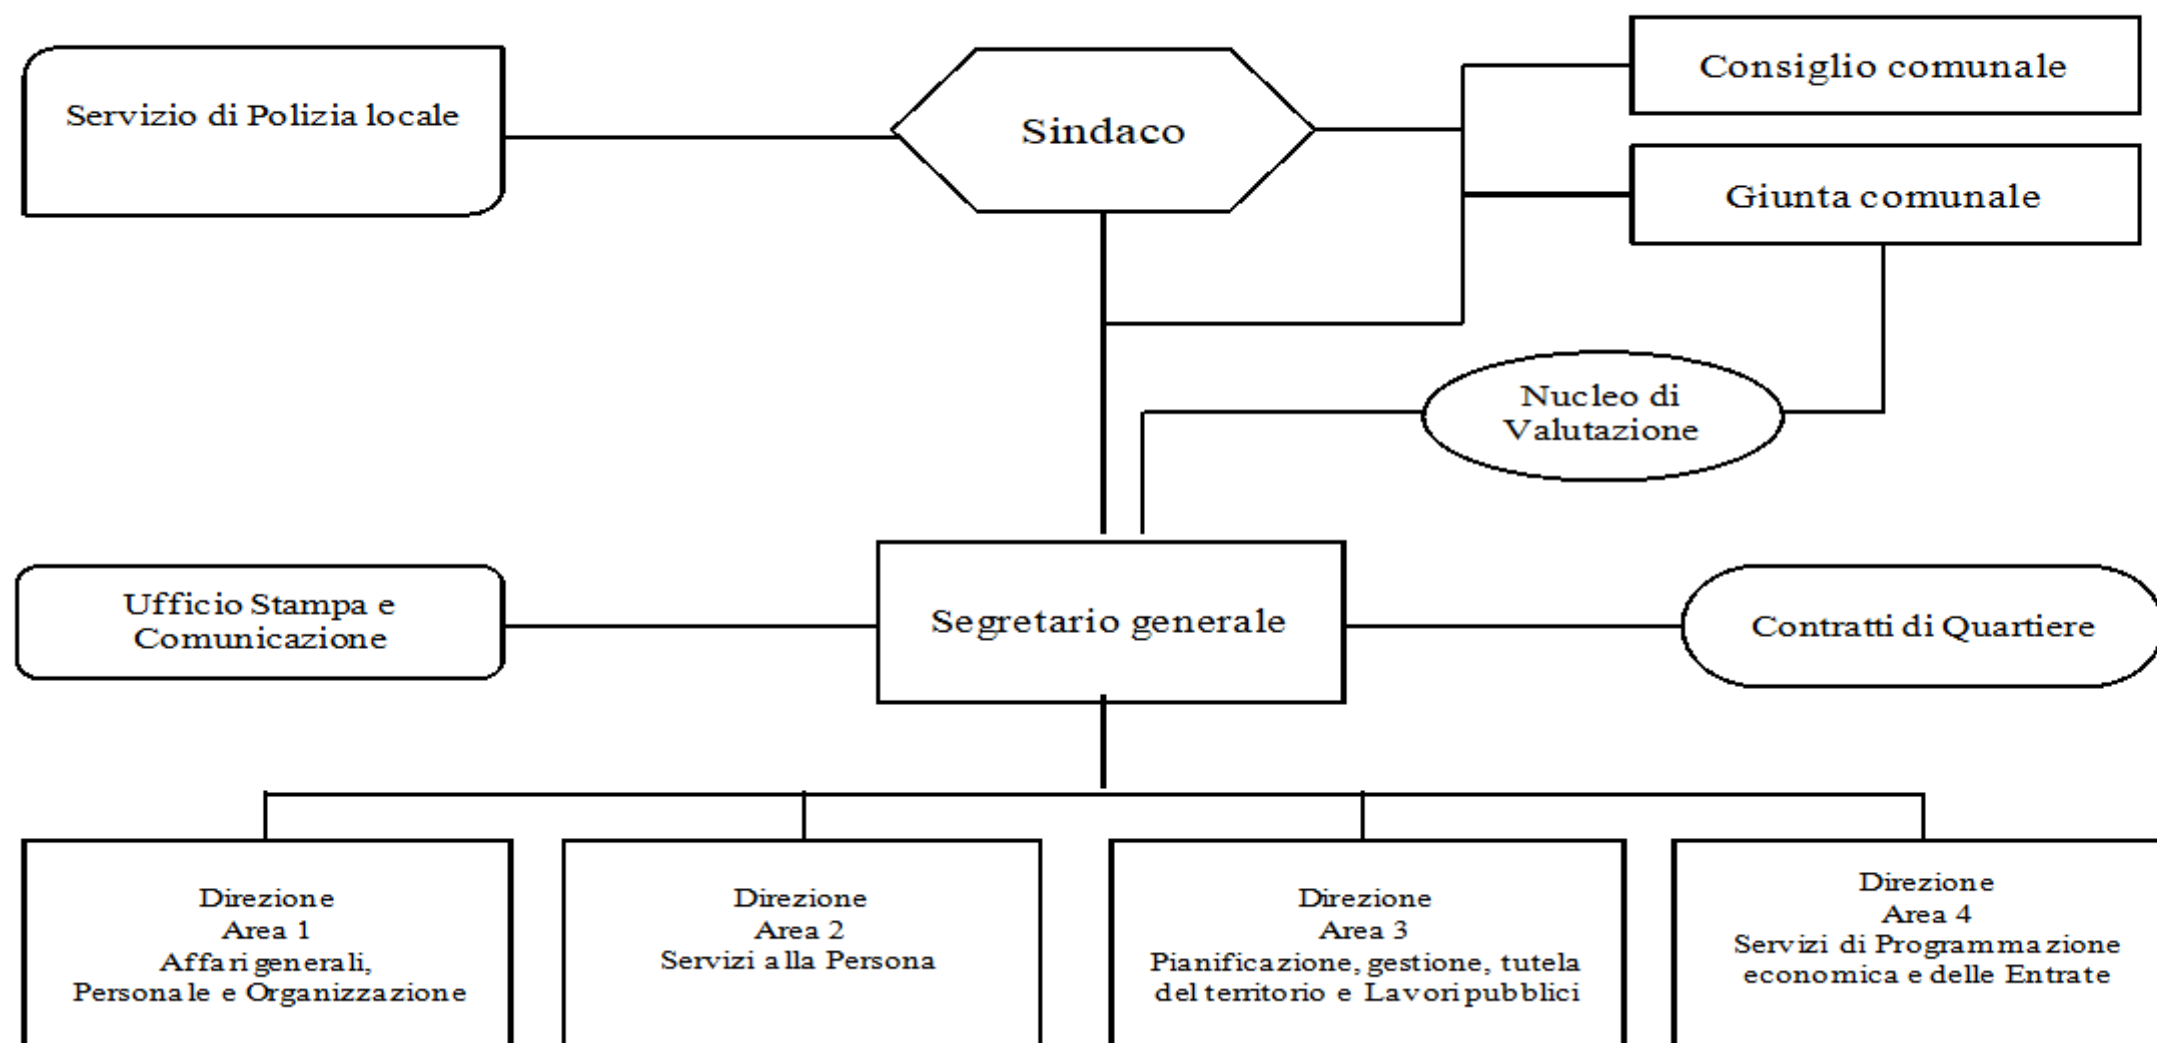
Servizio di Polizia locale

Sindaco

Consiglio comunale

Giunta comunale

Nucleo di Valutazione

Ufficio Stampa e Comunicazione

Segretario generale

Contratti di Quartiere

Direzione
Area 1
Affari generali,
Personale e Organizzazione

Direzione
Area 2
Servizi alla Persona

Direzione
Area 3
Pianificazione, gestione, tutela del territorio e Lavori pubblici

Direzione
Area 4
Servizi di Programmazione economica e delle Entrate